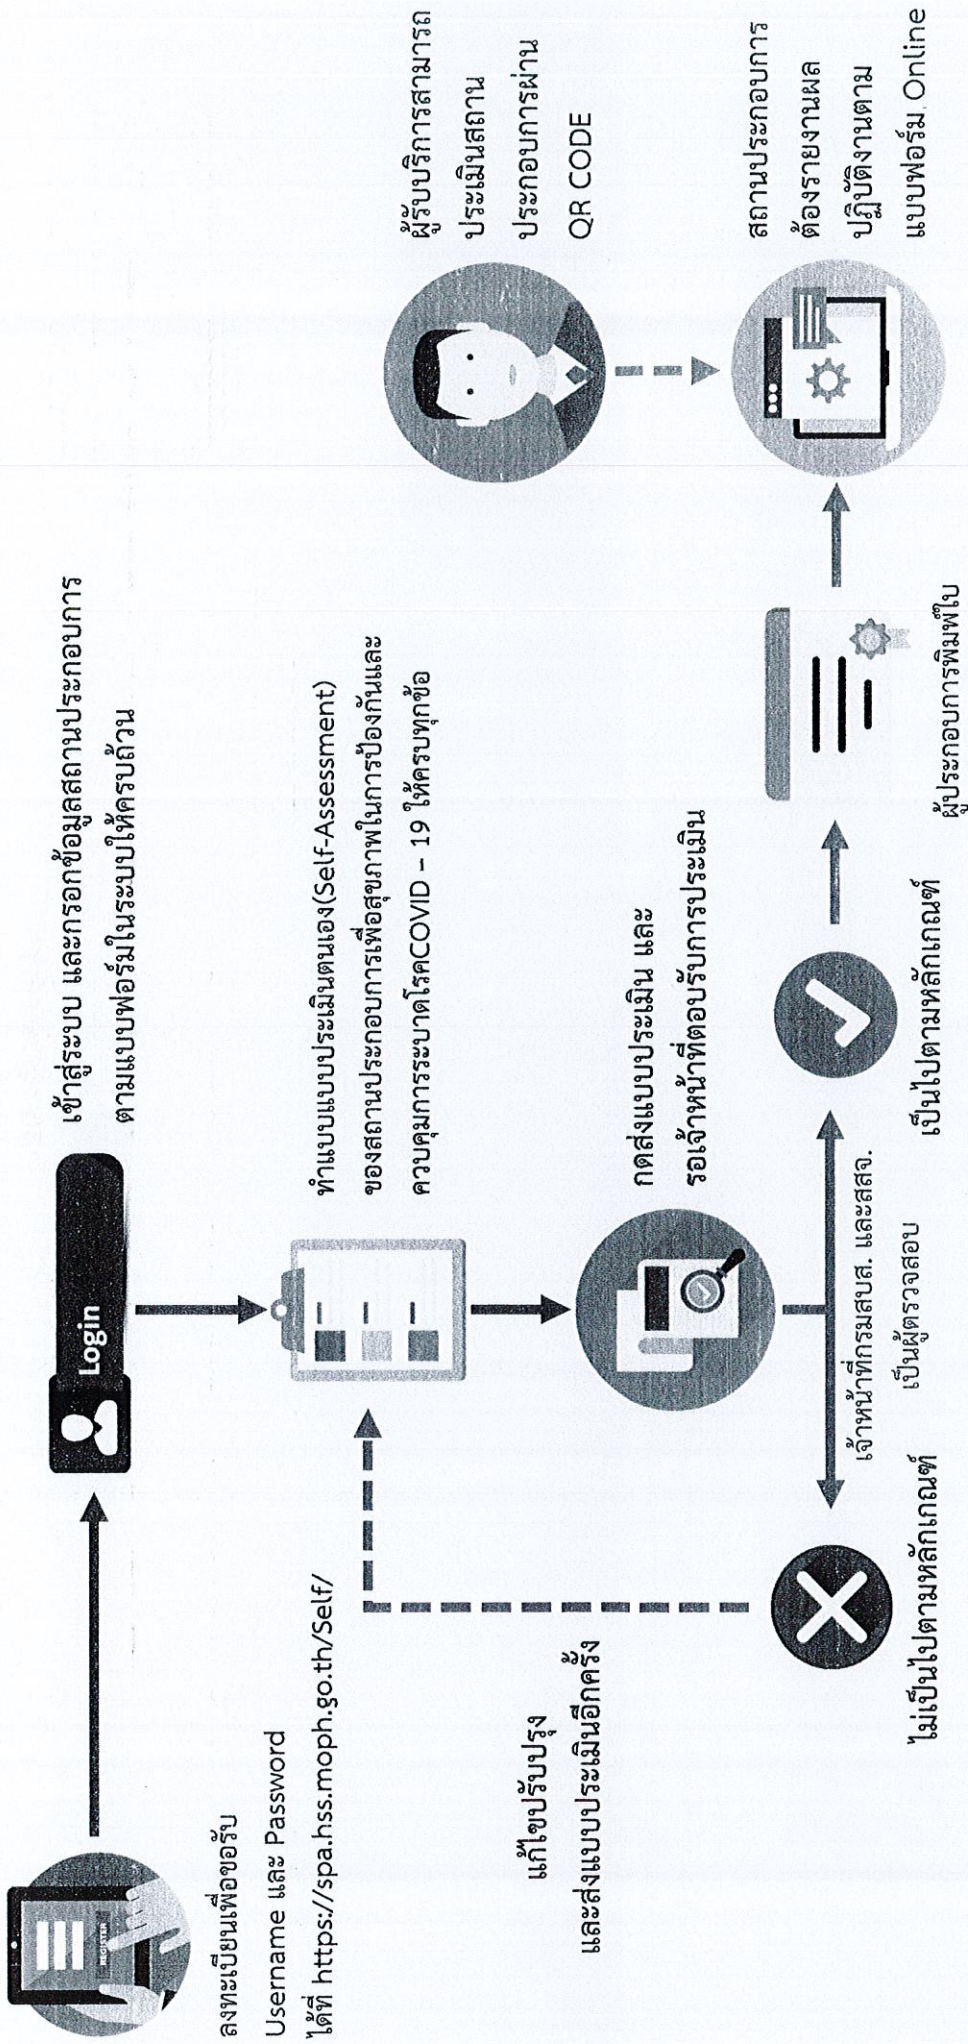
ลงทะเบียนเพื่อขอรับ Username และ Password ได้ที่ https://spa.hss.moph.go.th/Self/

Login

เข้าสู่ระบบ และกรอกข้อมูลสถานประกอบการ ตามแบบฟอร์มในระบบให้ครบถ้วน

ทำแบบแบบประเมินตนเอง(Self-Assessment) ของสถานประกอบการเพื่อสุขภาพในการป้องกันและควบคุมการระบาดโรคCOVID – 19 ให้ครบทุกข้อ

แก้ไขปรับปรุง และส่งแบบประเมินอีกครั้ง

กดส่งแบบประเมิน และ รอเจ้าหน้าที่ตอบรับการประเมิน

เจ้าหน้าที่กรมสบส. และสสจ. เป็นผู้ตรวจสอบ

ไม่เป็นไปตามหลักเกณฑ์

เป็นไปตามหลักเกณฑ์

ผู้ประกอบการพิมพ์ใบ

ผู้รับบริการสามารถประเมินสถานประกอบการผ่าน QR CODE

สถานประกอบการต้องรายงานผลปฏิบัติงานตามแบบฟอร์ม Online